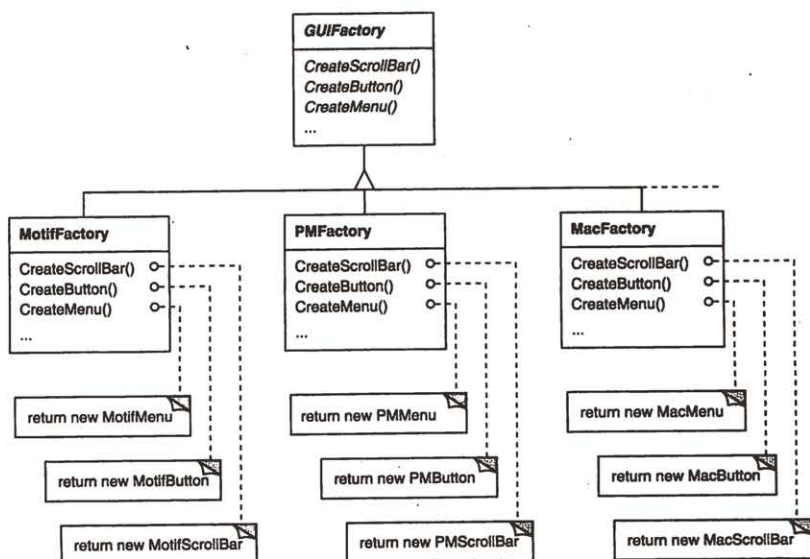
GUIFactory

CreateScrollBar()
CreateButton()
CreateMenu()
...

MotifFactory

CreateScrollBar()
CreateButton()
CreateMenu()
...

PMFactory

CreateScrollBar()
CreateButton()
CreateMenu()
...

MacFactory

CreateScrollBar()
CreateButton()
CreateMenu()
...

return new MotifMenu

return new MotifButton

return new MotifScrollBar

return new PMMenu

return new PMButton

return new PMScrollBar

return new MacMenu

return new MacButton

return new MacScrollBar